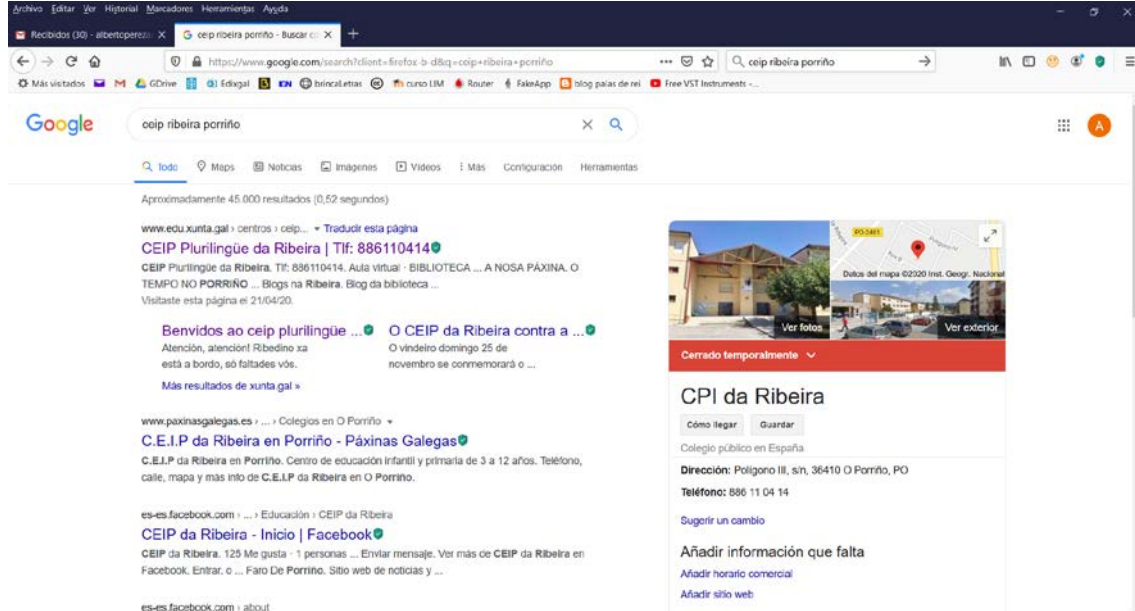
Archivo Editar Ver Historial Marcadores Herramientas Ayuda

Recibidos (30) - albertoperez... ×
ceip ribeira porriño - Buscar co... ×
+

https://www.google.com/search?client=firefox-b-d&q=ceip+ribeira+porriño
ceip ribeira porriño

Más visitados M GDrive Edixgal brincaLetras curso LIM Router FakeApp blog palas de rei Free VST Instruments -...

Google
ceip ribeira porriño

Todo Maps Noticias Imágenes Videos Más Configuración Herramientas

Aproximadamente 45.000 resultados (0,52 segundos)

www.edu.xunta.gal › centros › ceip... ▾ Traducir esta página
CEIP Plurilingüe da Ribeira | Tlf: 886110414
CEIP Plurilingüe da Ribeira. Tlf: 886110414. Aula virtual · BIBLIOTECA ... A NOSA PÁXINA. O TEMPO NO PORRIÑO ... Blogs na Ribeira. Blog da biblioteca ...
Visitaste esta página el 21/04/20.

Benvidos ao ceip plurilingüe ...
Atención, atención! Ribedino xa está a bordo, só faltades vós.

O CEIP da Ribeira contra a ...
O vindeiro domingo 25 de novembro se conmemorará o ...

Más resultados de xunta.gal »

www.paxinasgalegas.es › ... › Colegios en O Porriño ▾
C.E.I.P da Ribeira en Porriño - Páxinas Galegas
C.E.I.P da Ribeira en Porriño. Centro de educación infantil y primaria de 3 a 12 años. Teléfono, calle, mapa y más info de C.E.I.P da Ribeira en O Porriño.

es-es.facebook.com › ... › Educación › CEIP da Ribeira
CEIP da Ribeira - Inicio | Facebook
CEIP da Ribeira. 125 Me gusta · 1 personas ... Enviar mensaje. Ver más de CEIP da Ribeira en Facebook. Entrar. o ... Faro De Porriño. Sitio web de noticias y ...

es-es.facebook.com › about

PO-5401
Datos del mapa ©2020 Inst. Geogr. Nacional
Ver fotos
Ver exterior
Cerrado temporalmente

CPI da Ribeira
Cómo llegar
Guardar
Colegio público en España
Dirección: Polígono III, s/n, 36410 O Porriño, PO
Teléfono: 886 11 04 14
Sugerir un cambio
Añadir información que falta
Añadir horario comercial
Añadir sitio web